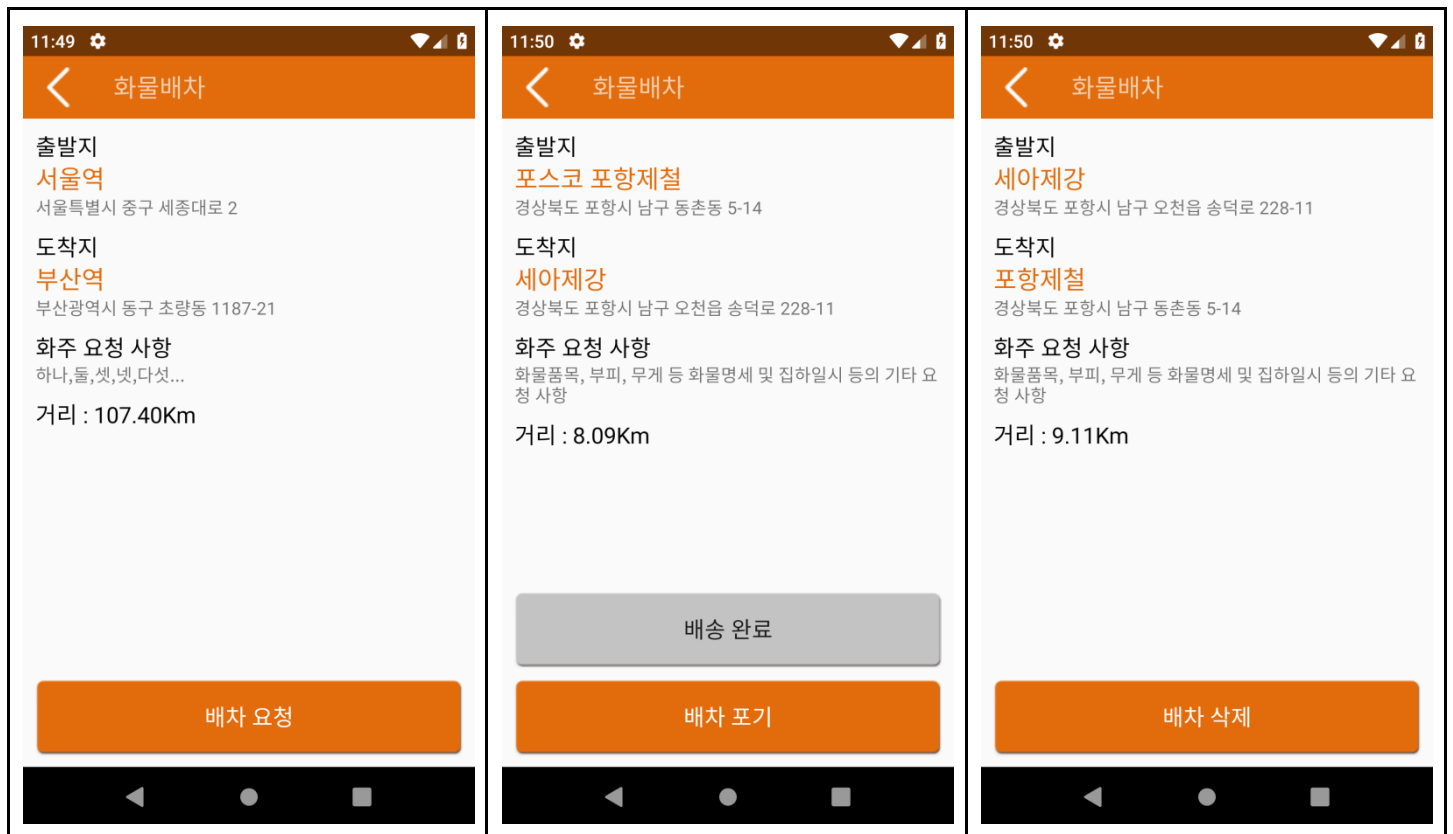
11:49

화물배차

출발지
서울역
서울특별시 중구 세종대로 2

도착지
부산역
부산광역시 동구 초량동 1187-21

화주 요청 사항
하나,둘,셋,넷,다섯...

거리 : 107.40Km

배차 요청

11:50

화물배차

출발지
포스코 포항제철
경상북도 포항시 남구 동촌동 5-14

도착지
세아제강
경상북도 포항시 남구 오천읍 송덕로 228-11

화주 요청 사항
화물품목, 부피, 무게 등 화물명세 및 집하일시 등의 기타 요청 사항

거리 : 8.09Km

배송 완료

배차 포기

11:50

화물배차

출발지
세아제강
경상북도 포항시 남구 오천읍 송덕로 228-11

도착지
포항제철
경상북도 포항시 남구 동촌동 5-14

화주 요청 사항
화물품목, 부피, 무게 등 화물명세 및 집하일시 등의 기타 요청 사항

거리 : 9.11Km

배차 삭제